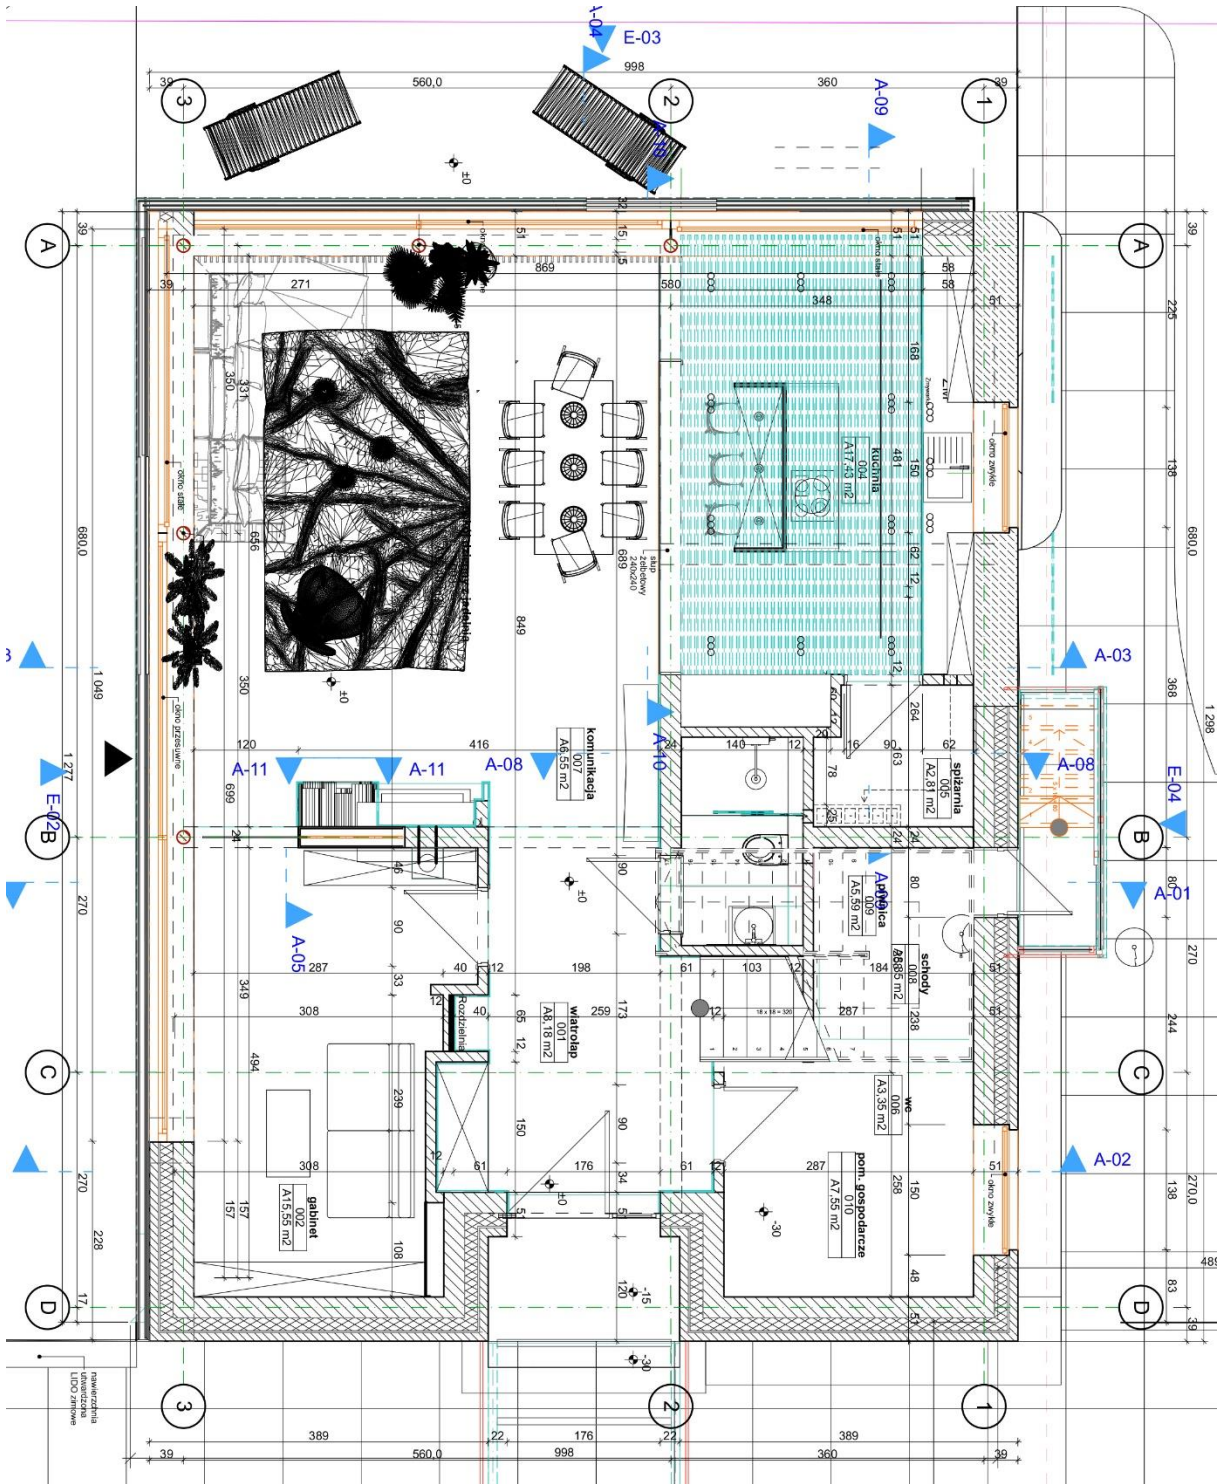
A-04
E-03
998
39
560,0
360
39
3
2
1
A-09
±0
A
A
39
51
15
15
869
580
58
58
39
271
348
51
225
okno stałe
168
331
350
481
150
kuchnia
004
A17,43 m2
138
680,0
okno stałe
656
689
849
słup żelbetowy 24x24
62
12
680,0
1 049
12
A-03
350
±0
368
1 298
1 277
okno przesuwne
120
416
A-11
A-11
A-08
komunikacja
007
A6,55 m2
A-10
24
140
12
20
16
90
62
63
78
spiżarnia
005
A2,81 m2
A-08
E-04
E-02
B
B
699
24
24
25
80
A-01
±0
90
46
łazienka
009
A5,59 m2
schody
008
A6,85 m2
90
270
270
A-05
287
40
12
198
61
103
12
184
51
349
33
12
40
Rozdzielnia
wiatrołap
001
A8,18 m2
259
173
12
287
238
308
65
12
51
244
494
C
C
239
wc
006
A3,35 m2
150
90
270
308
12
61
176
34
61
12
287
pom. gospodarcze
010
A7,55 m2
258
150
51
A-02
okno zwykłe
138
270,0
±0
228
157
157
gabinet
002
A15,55 m2
108
5
5
-30
48
489
-15
120
17
83
D
D
39
51
-30
nawierzchnia utwardzona LIDO ziarnowe
3
2
1
389
176
389
39
22
22
560,0
998
360
39